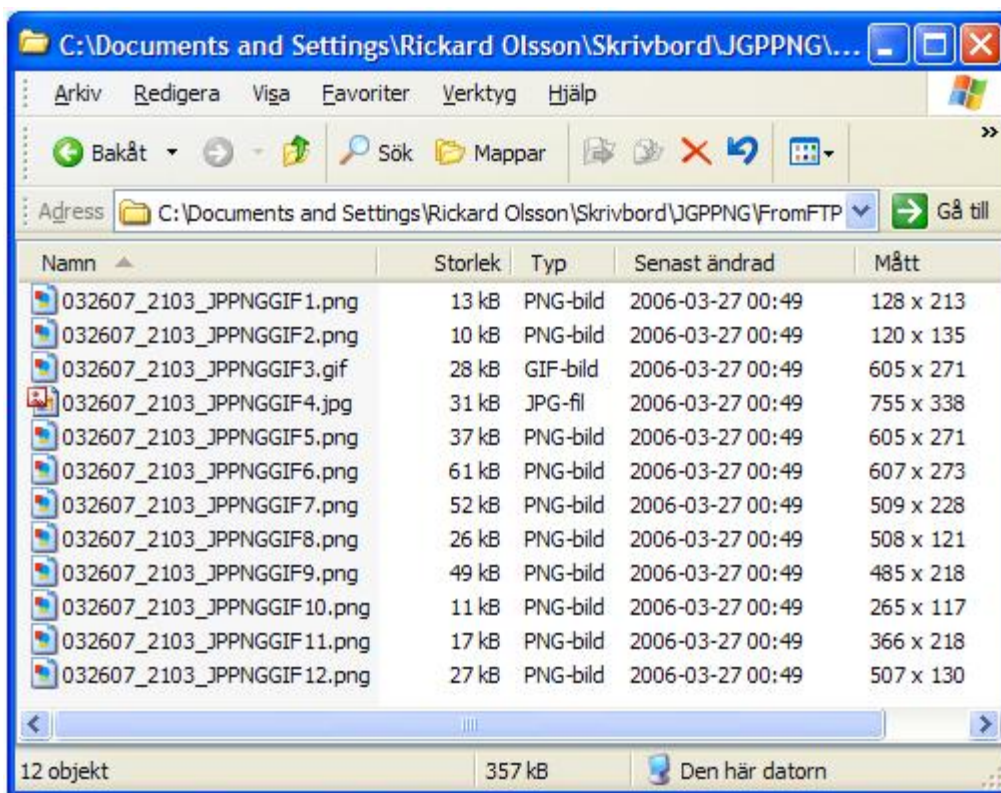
C:\Documents and Settings\Rickard Olsson\Skrivbord\JGPPNG\...

Arkiv Redigera Visa Favoriter Verktyg Hjälp

Bakåt Sök Mappar

Adress C:\Documents and Settings\Rickard Olsson\Skrivbord\JGPPNG\FromFTP Gå till

| Namn | Storlek | Typ | Senast ändrad | Mått |
|---|---|---|---|---|
| 032607_2103_JPPNGGIF1.png | 13 kB | PNG-bild | 2006-03-27 00:49 | 128 x 213 |
| 032607_2103_JPPNGGIF2.png | 10 kB | PNG-bild | 2006-03-27 00:49 | 120 x 135 |
| 032607_2103_JPPNGGIF3.gif | 28 kB | GIF-bild | 2006-03-27 00:49 | 605 x 271 |
| 032607_2103_JPPNGGIF4.jpg | 31 kB | JPG-fil | 2006-03-27 00:49 | 755 x 338 |
| 032607_2103_JPPNGGIF5.png | 37 kB | PNG-bild | 2006-03-27 00:49 | 605 x 271 |
| 032607_2103_JPPNGGIF6.png | 61 kB | PNG-bild | 2006-03-27 00:49 | 607 x 273 |
| 032607_2103_JPPNGGIF7.png | 52 kB | PNG-bild | 2006-03-27 00:49 | 509 x 228 |
| 032607_2103_JPPNGGIF8.png | 26 kB | PNG-bild | 2006-03-27 00:49 | 508 x 121 |
| 032607_2103_JPPNGGIF9.png | 49 kB | PNG-bild | 2006-03-27 00:49 | 485 x 218 |
| 032607_2103_JPPNGGIF10.png | 11 kB | PNG-bild | 2006-03-27 00:49 | 265 x 117 |
| 032607_2103_JPPNGGIF11.png | 17 kB | PNG-bild | 2006-03-27 00:49 | 366 x 218 |
| 032607_2103_JPPNGGIF12.png | 27 kB | PNG-bild | 2006-03-27 00:49 | 507 x 130 |

12 objekt 357 kB Den här datorn